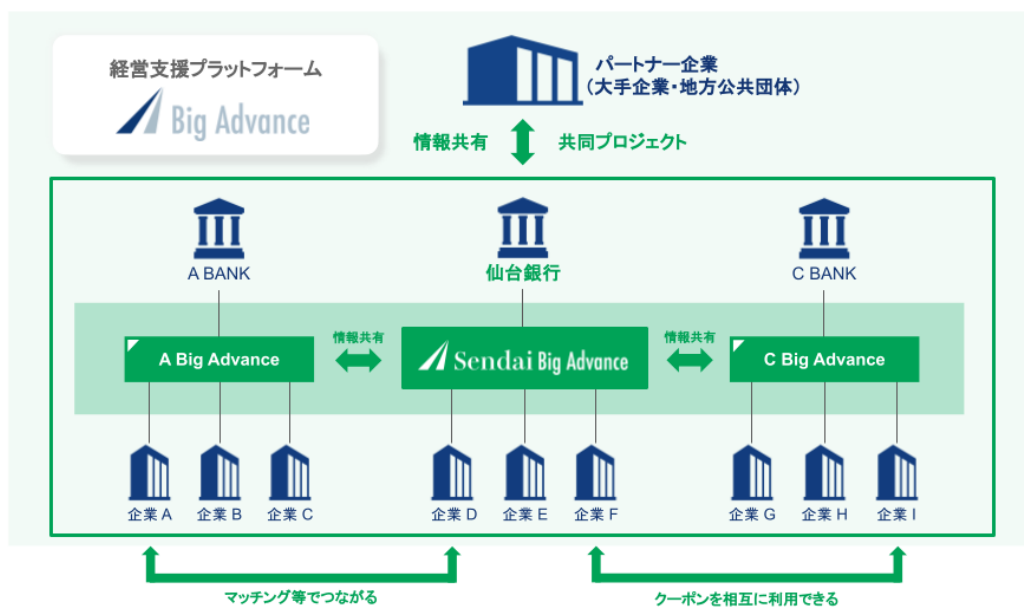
経営支援プラットフォーム

Big Advance

パートナー企業
（大手企業・地方公共団体）

情報共有

共同プロジェクト

A BANK

仙台銀行

C BANK

A Big Advance

情報共有

Sendai Big Advance

情報共有

C Big Advance

企業 A

企業 B

企業 C

企業 D

企業 E

企業 F

企業 G

企業 H

企業 I

マッチング等でつながる

クーポンを相互に利用できる